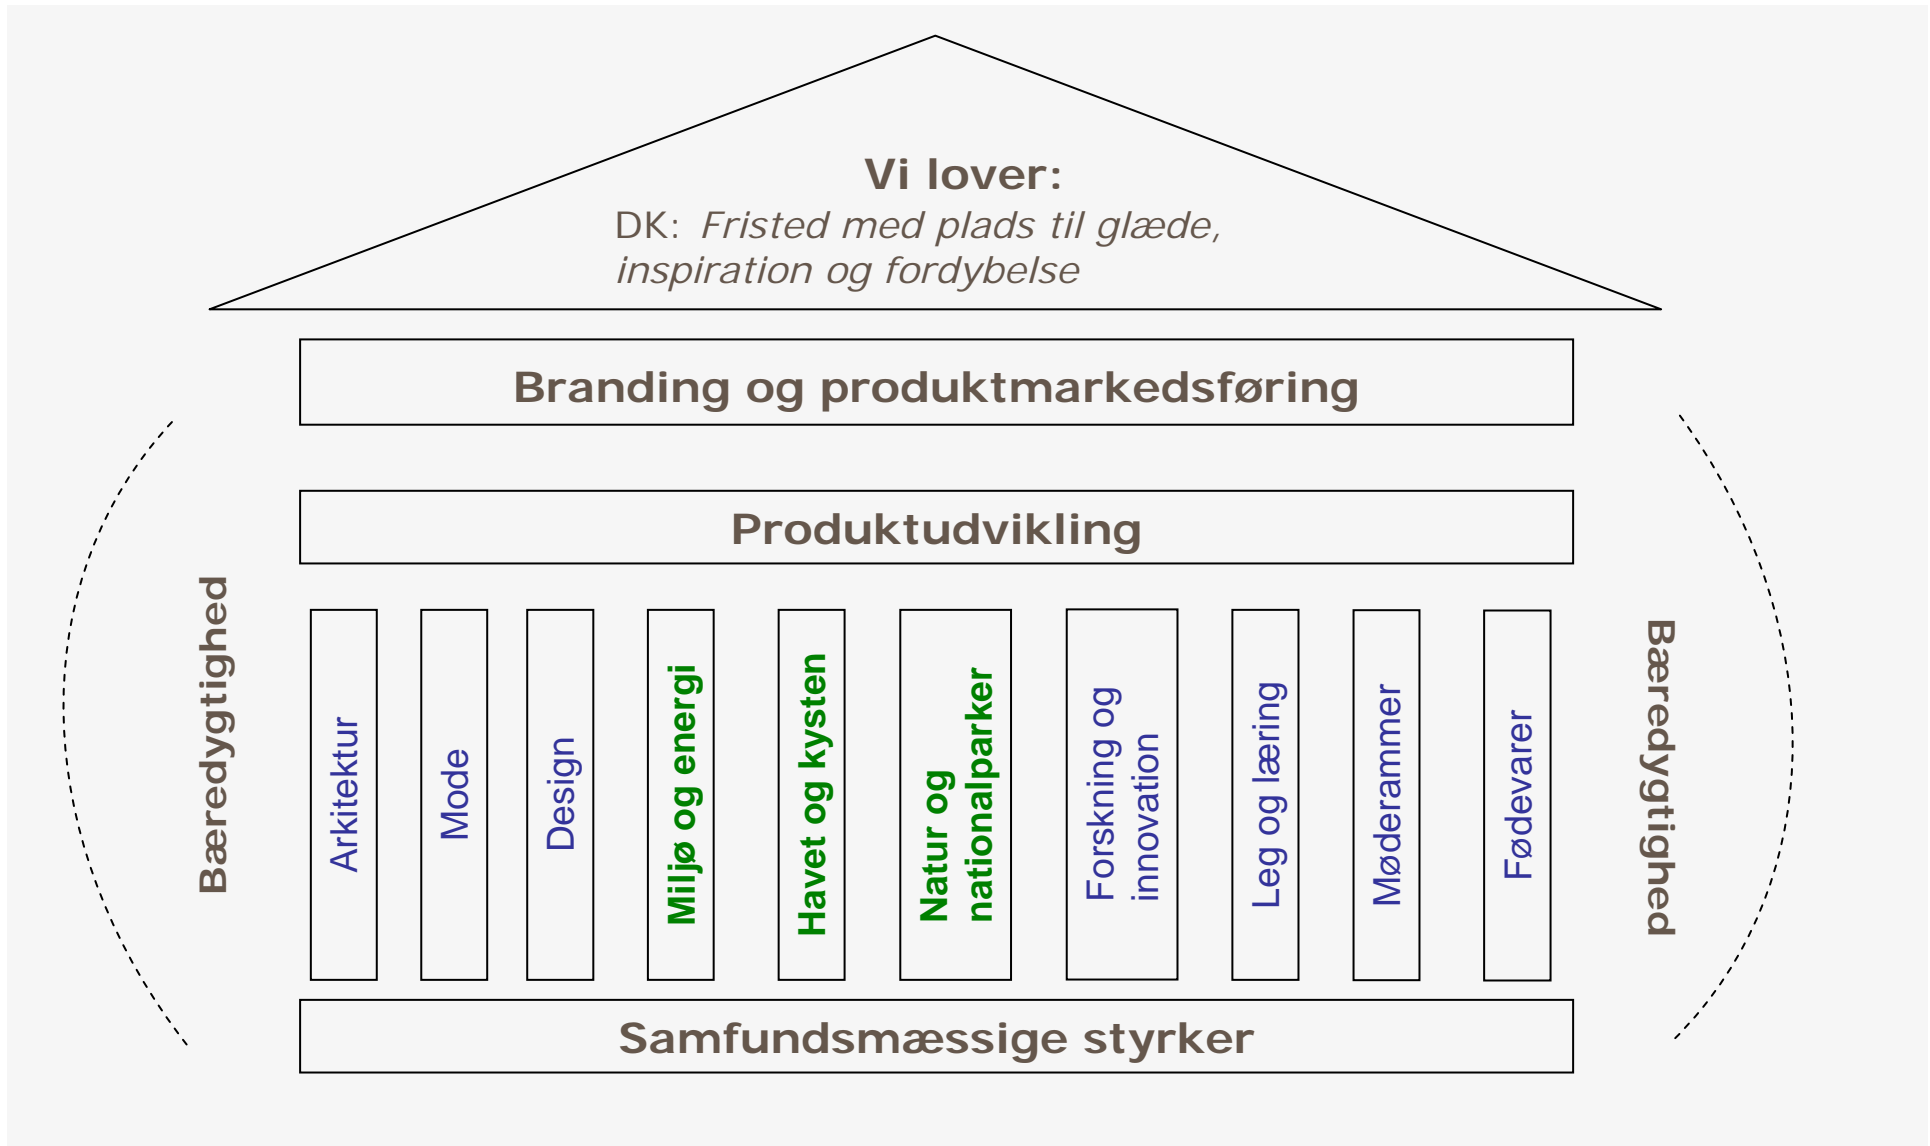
Vi lover:
DK: *Fristed med plads til glæde, inspiration og fordybelse*

Branding og produktmarkedsføring

Produktudvikling

Bæredygtighed

Arkitektur

Mode

Design

Miljø og energi

Havet og kysten

Natur og nationalparker

Forskning og innovation

Leg og læring

Møderammer

Fødevarer

Bæredygtighed

Samfundsmæssige styrker